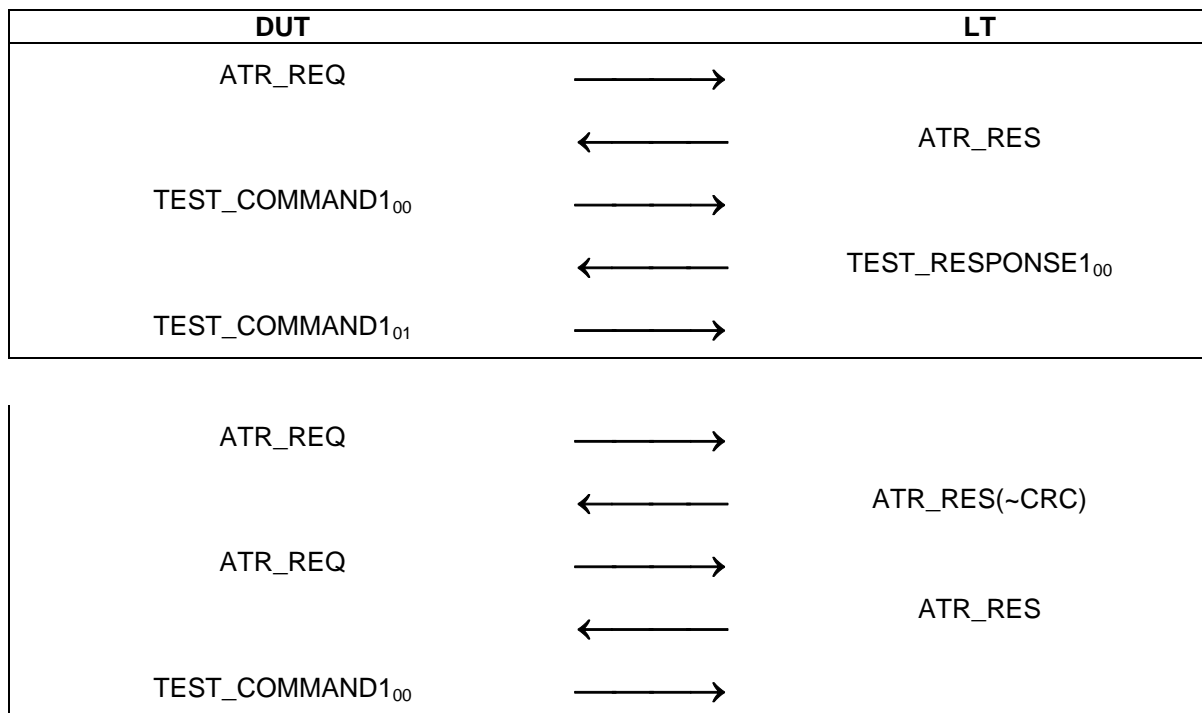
| DUT | | LT |
|---|---|---|
| ATR_REQ | ⟶ | |
| | ⟵ | ATR_RES |
| TEST_COMMAND1$_{00}$ | ⟶ | |
| | ⟵ | TEST_RESPONSE1$_{00}$ |
| TEST_COMMAND1$_{01}$ | ⟶ | |

ATR_REQ ⟶

⟵ ATR_RES(~CRC)

ATR_REQ ⟶

⟵ ATR_RES

TEST_COMMAND1$_{00}$ ⟶